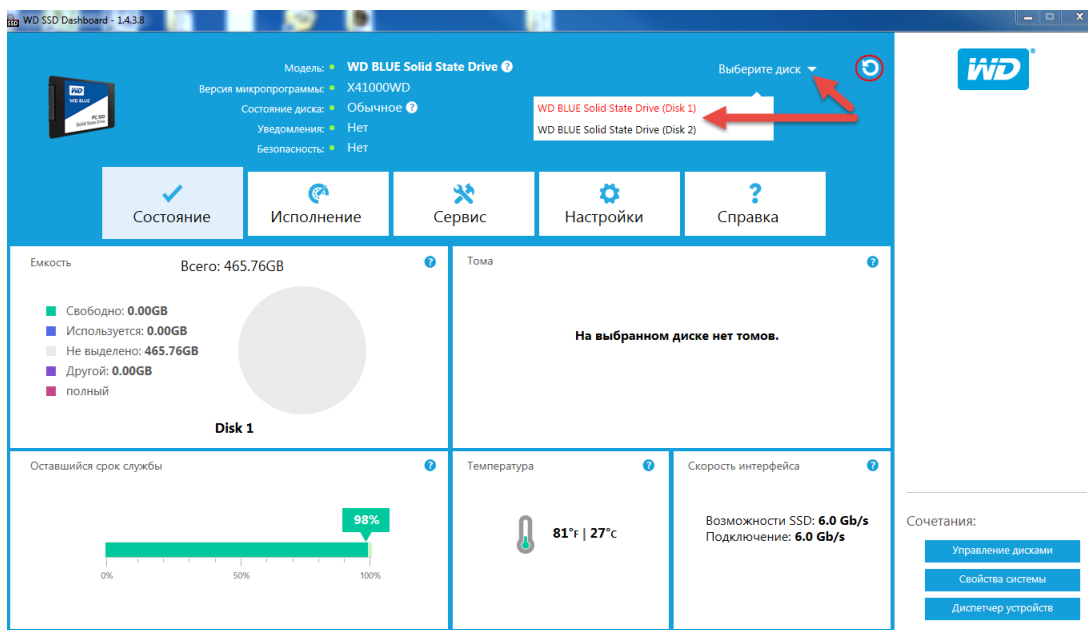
WD SSD Dashboard - 1.4.3.8

WD BLUE PC SSD Solid State Drive

Модель: WD BLUE Solid State Drive ?
Версия микропрограммы: X41000WD
Состояние диска: Обычное ?
Уведомления: Нет
Безопасность: Нет

Выберите диск

WD BLUE Solid State Drive (Disk 1)
WD BLUE Solid State Drive (Disk 2)

WD

Состояние
Исполнение
Сервис
Настройки
Справка

Емкость
Всего: 465.76GB
?
Свободно: 0.00GB
Используется: 0.00GB
Не выделено: 465.76GB
Другой: 0.00GB
полный
Disk 1

Тома
?
На выбранном диске нет томов.

Оставшийся срок службы
?
98%
0%
50%
100%

Температура
?
81°F | 27°C

Скорость интерфейса
?
Возможности SSD: 6.0 Gb/s
Подключение: 6.0 Gb/s

Сочетания:
Управление дисками
Свойства системы
Диспетчер устройств